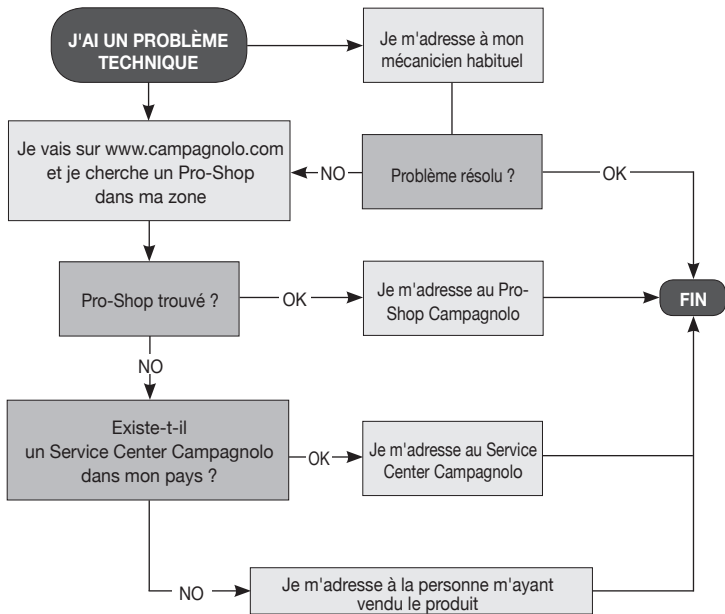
J'AI UN PROBLÈME TECHNIQUE

Je m'adresse à mon mécanicien habituel

Je vais sur www.campagnolo.com et je cherche un Pro-Shop dans ma zone

NO

Problème résolu ?

OK

Pro-Shop trouvé ?

OK

Je m'adresse au Pro-Shop Campagnolo

FIN

NO

Existe-t-il un Service Center Campagnolo dans mon pays ?

OK

Je m'adresse au Service Center Campagnolo

NO

Je m'adresse à la personne m'ayant vendu le produit